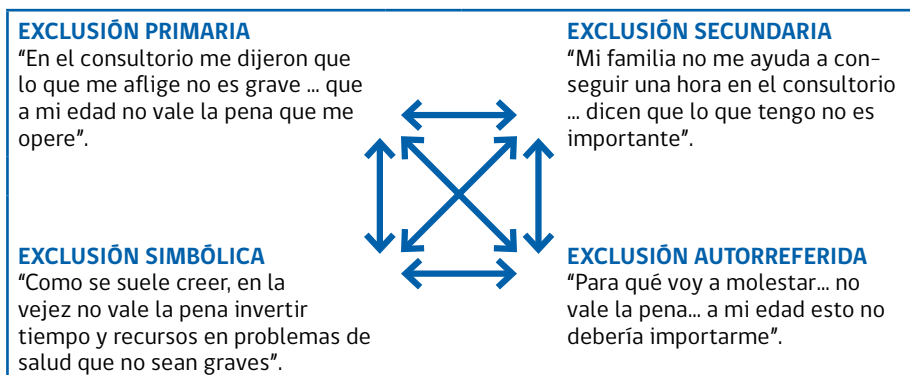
EXCLUSIÓN PRIMARIA
“En el consultorio me dijeron que lo que me aflige no es grave ... que a mi edad no vale la pena que me opere”.

EXCLUSIÓN SECUNDARIA
“Mi familia no me ayuda a conseguir una hora en el consultorio ... dicen que lo que tengo no es importante”.

EXCLUSIÓN SIMBÓLICA
“Como se suele creer, en la vejez no vale la pena invertir tiempo y recursos en problemas de salud que no sean graves”.

EXCLUSIÓN AUTORREFERIDA
“Para qué voy a molestar... no vale la pena... a mi edad esto no debería importarme”.